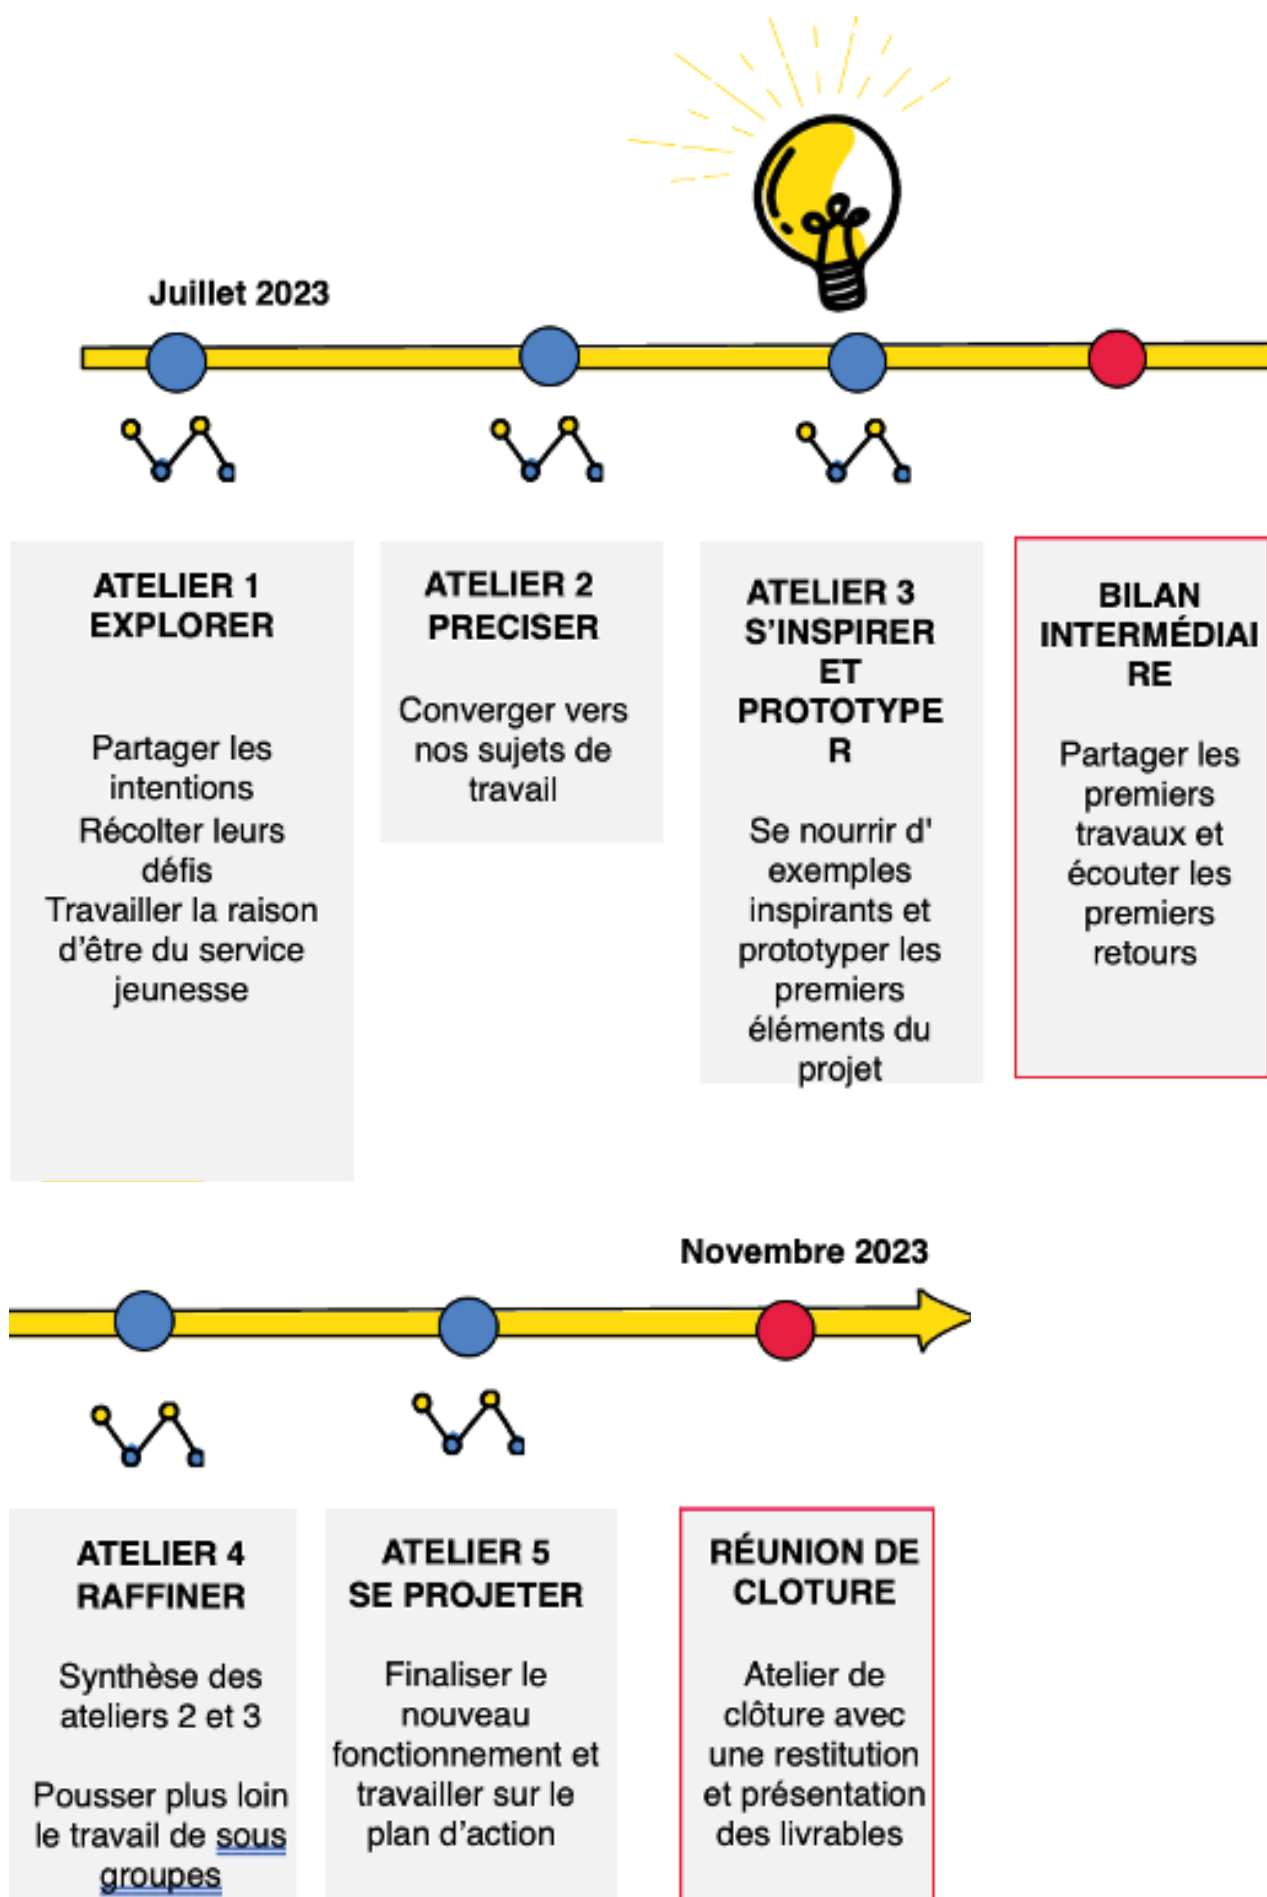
Juillet 2023

ATELIER 1
EXPLORER

Partager les intentions
Récolter leurs défis
Travailler la raison d'être du service jeunesse

ATELIER 2
PRECISER

Converger vers nos sujets de travail

ATELIER 3
S'INSPIRER ET PROTOTYPER

Se nourrir d' exemples inspirants et prototyper les premiers éléments du projet

BILAN INTERMÉDIAIRE

Partager les premiers travaux et écouter les premiers retours

Novembre 2023

ATELIER 4
RAFFINER

Synthèse des ateliers 2 et 3

Pousser plus loin le travail de sous groupes

ATELIER 5
SE PROJETER

Finaliser le nouveau fonctionnement et travailler sur le plan d'action

RÉUNION DE CLOTURE

Atelier de clôture avec une restitution et présentation des livrables